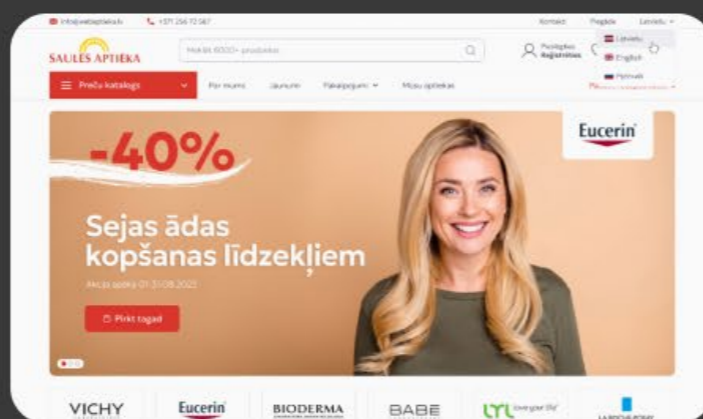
info@saulesaptieka.lv
+371 256 72 567
Kontakti
Piegāde
Latviešu
SAULES APTIEKA
Meklēt 8000+ produktus
Pieslēgties Reģistrēties
Latviešu
English
Русский
Preču katalogs
Par mums
Jaunumi
Pakalpojumi
Mūsu aptiekas
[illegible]
-40%
Eucerin
Sejas ādas kopšanas līdzekļiem
Akcija spēkā 01-31.08.2022
Pirkt tagad
VICHY
Eucerin
BIODERMA
BABE
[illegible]
LA ROCHE-POSAY